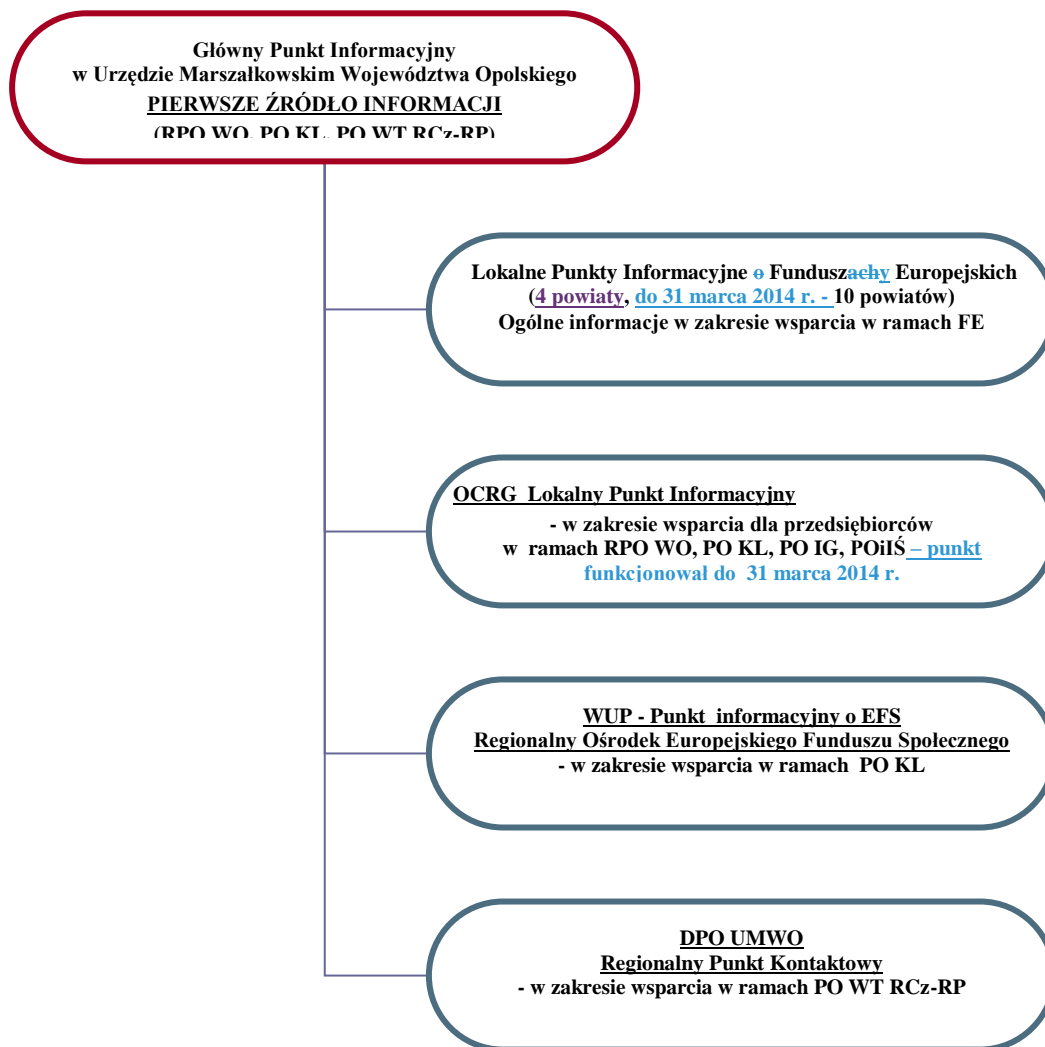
Główny Punkt Informacyjny
w Urzędzie Marszałkowskim Województwa Opolskiego
PIERWSZE ŹRÓDŁO INFORMACJI
(RPO WO, PO KL, PO WT RCz-RP)

Lokalne Punkty Informacyjne o Funduszachy Europejskich
(4 powiaty, do 31 marca 2014 r. - 10 powiatów)
Ogólne informacje w zakresie wsparcia w ramach FE

OCRG Lokalny Punkt Informacyjny
- w zakresie wsparcia dla przedsiębiorców
w ramach RPO WO, PO KL, PO IG, POiIŚ – punkt funkcjonował do 31 marca 2014 r.

WUP - Punkt informacyjny o EFS
Regionalny Ośrodek Europejskiego Funduszu Społecznego
- w zakresie wsparcia w ramach PO KL

DPO UMWO
Regionalny Punkt Kontaktowy
- w zakresie wsparcia w ramach PO WT RCz-RP